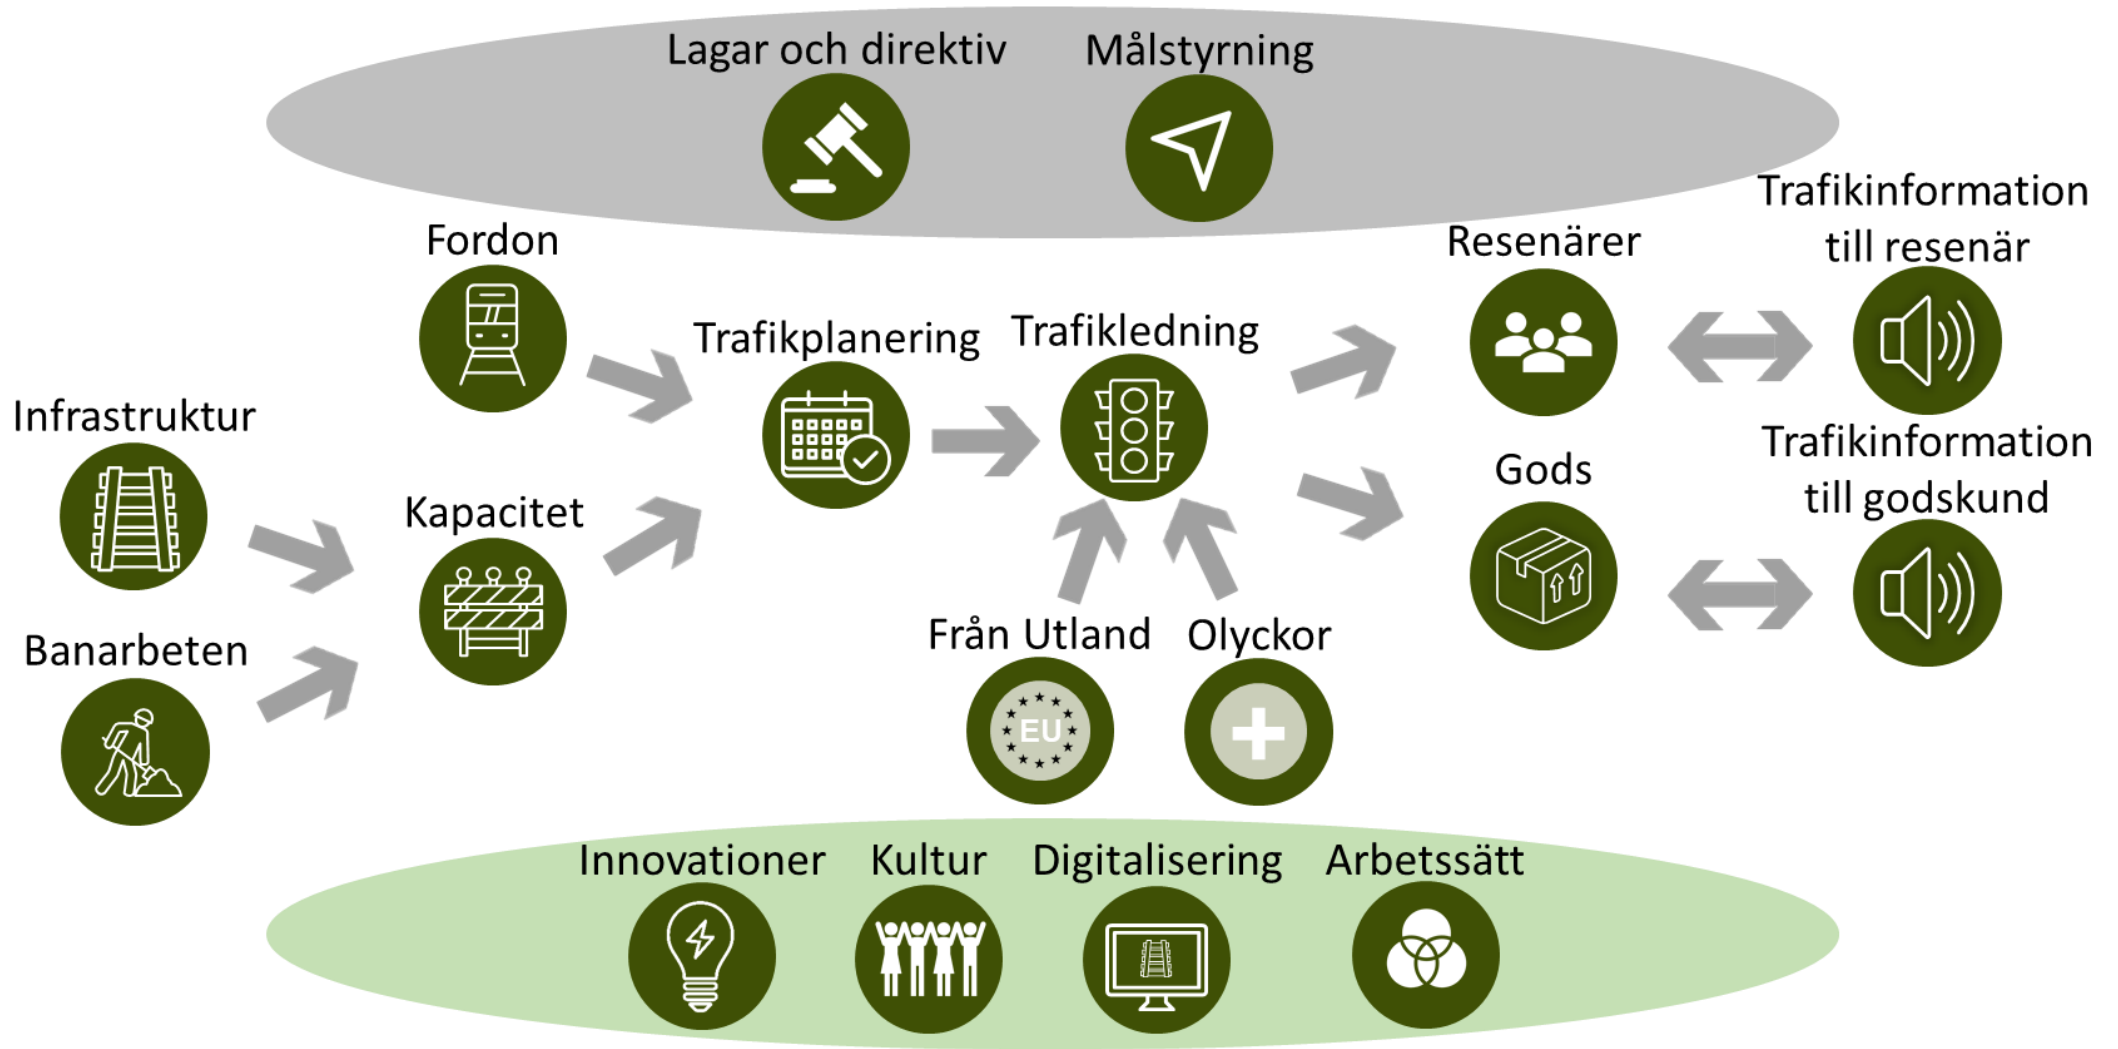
Lagar och direktiv

Målstyrning

Fordon

Trafikplanering

Trafikledning

Resenärer

Trafikinformation till resenär

Infrastruktur

Kapacitet

Gods

Trafikinformation till godskund

Banarbeten

Från Utland

EU

Olyckor

Innovationer

Kultur

Digitalisering

Arbetssätt